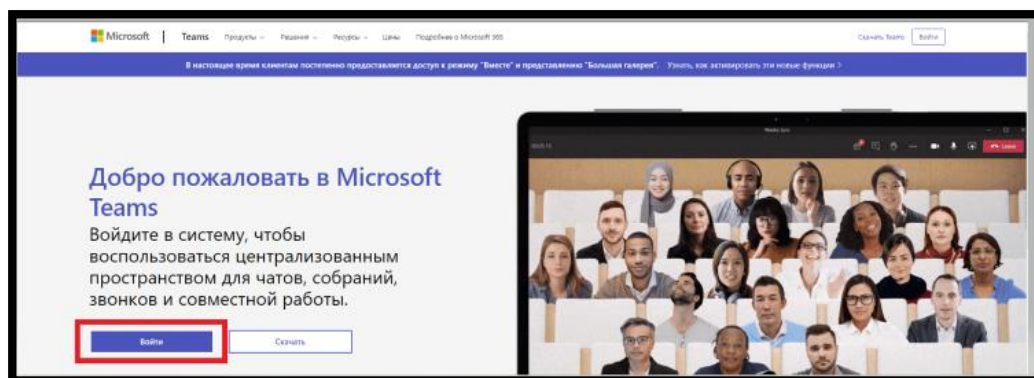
Microsoft | Teams Продукты ⌄ Решения ⌄ Ресурсы ⌄ Цены Подробнее о Microsoft 365 Скачать Teams Войти

В настоящее время клиентам постепенно предоставляется доступ к режиму "Вместе" и представлению "Большая галерея". Узнать, как активировать эти новые функции >

Добро пожаловать в Microsoft Teams

Войдите в систему, чтобы воспользоваться централизованным пространством для чатов, собраний, звонков и совместной работы.

Войти Скачать

Leave